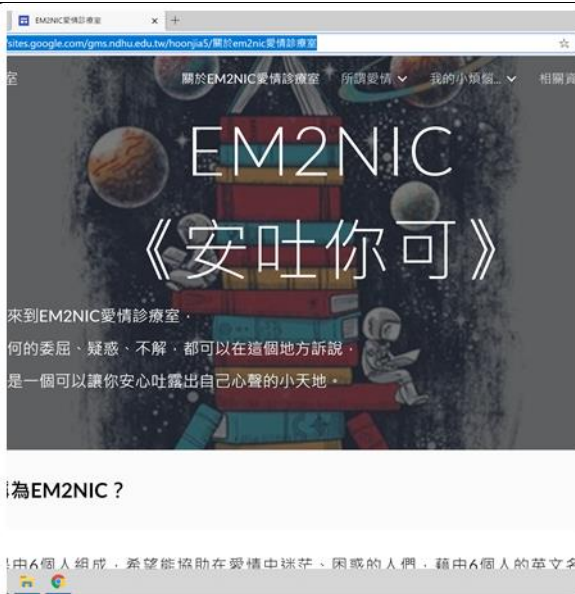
EM2NIC愛情診療室 × +

sites.google.com/gms.ndhu.edu.tw/hoonjia5/關於em2nic愛情診療室

室 關於EM2NIC愛情診療室 所謂愛情 我的小煩惱... 相關資

EM2NIC
《安吐你可》

來到EM2NIC愛情診療室，
何的委屈、疑惑、不解，都可以在這個地方訴說，
是一個可以讓你安心吐露出自己心聲的小天地。

為EM2NIC？

由6個人組成，希望能協助在愛情中迷茫、困惑的人們，藉由6個人的英文名